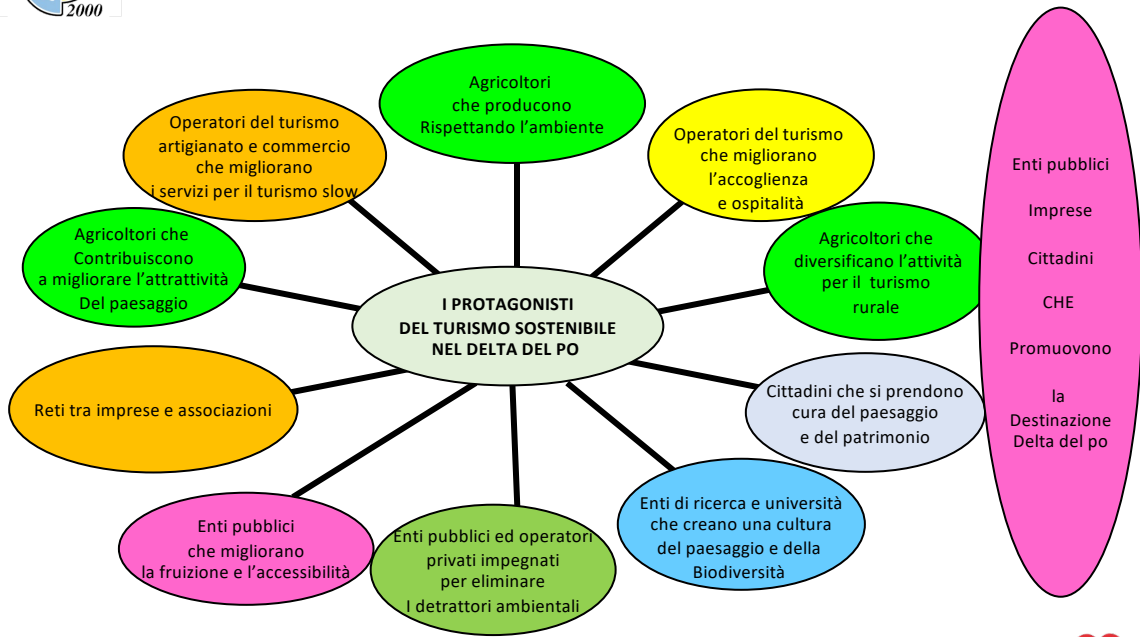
2000

I PROTAGONISTI DEL TURISMO SOSTENIBILE NEL DELTA DEL PO

Agricoltori che producono Rispettando l'ambiente

Operatori del turismo che migliorano l'accoglienza e ospitalità

Agricoltori che diversificano l'attività per il turismo rurale

Cittadini che si prendono cura del paesaggio e del patrimonio

Enti di ricerca e università che creano una cultura del paesaggio e della Biodiversità

Enti pubblici ed operatori privati impegnati per eliminare I detrattori ambientali

Enti pubblici che migliorano la fruizione e l'accessibilità

Reti tra imprese e associazioni

Agricoltori che Contribuiscono a migliorare l'attrattività Del paesaggio

Operatori del turismo artigianato e commercio che migliorano i servizi per il turismo slow

Enti pubblici

Imprese

Cittadini

CHE

Promuovono

la Destinazione Delta del po